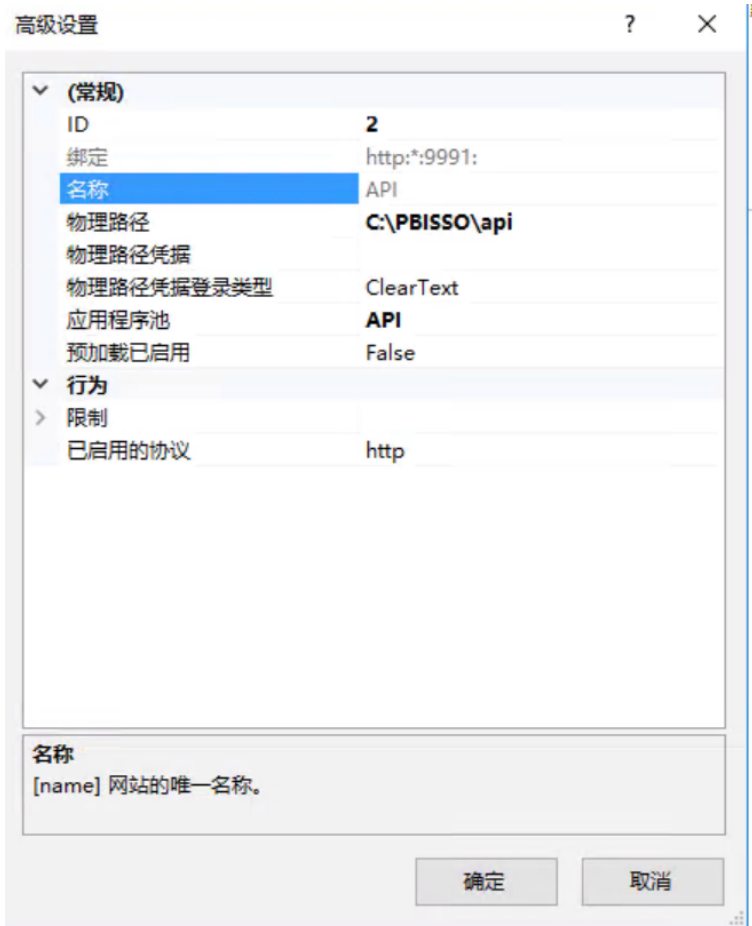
高级设置 ? ×

| | |
|---|---|
| (常规) | |
| ID | 2 |
| 绑定 | http:*:9991: |
| 名称 | API |
| 物理路径 | C:\PBISSO\api |
| 物理路径凭据 | |
| 物理路径凭据登录类型 | ClearText |
| 应用程序池 | API |
| 预加载已启用 | False |
| 行为 | |
| 限制 | |
| 已启用的协议 | http |

名称
[name] 网站的唯一名称。

确定 取消